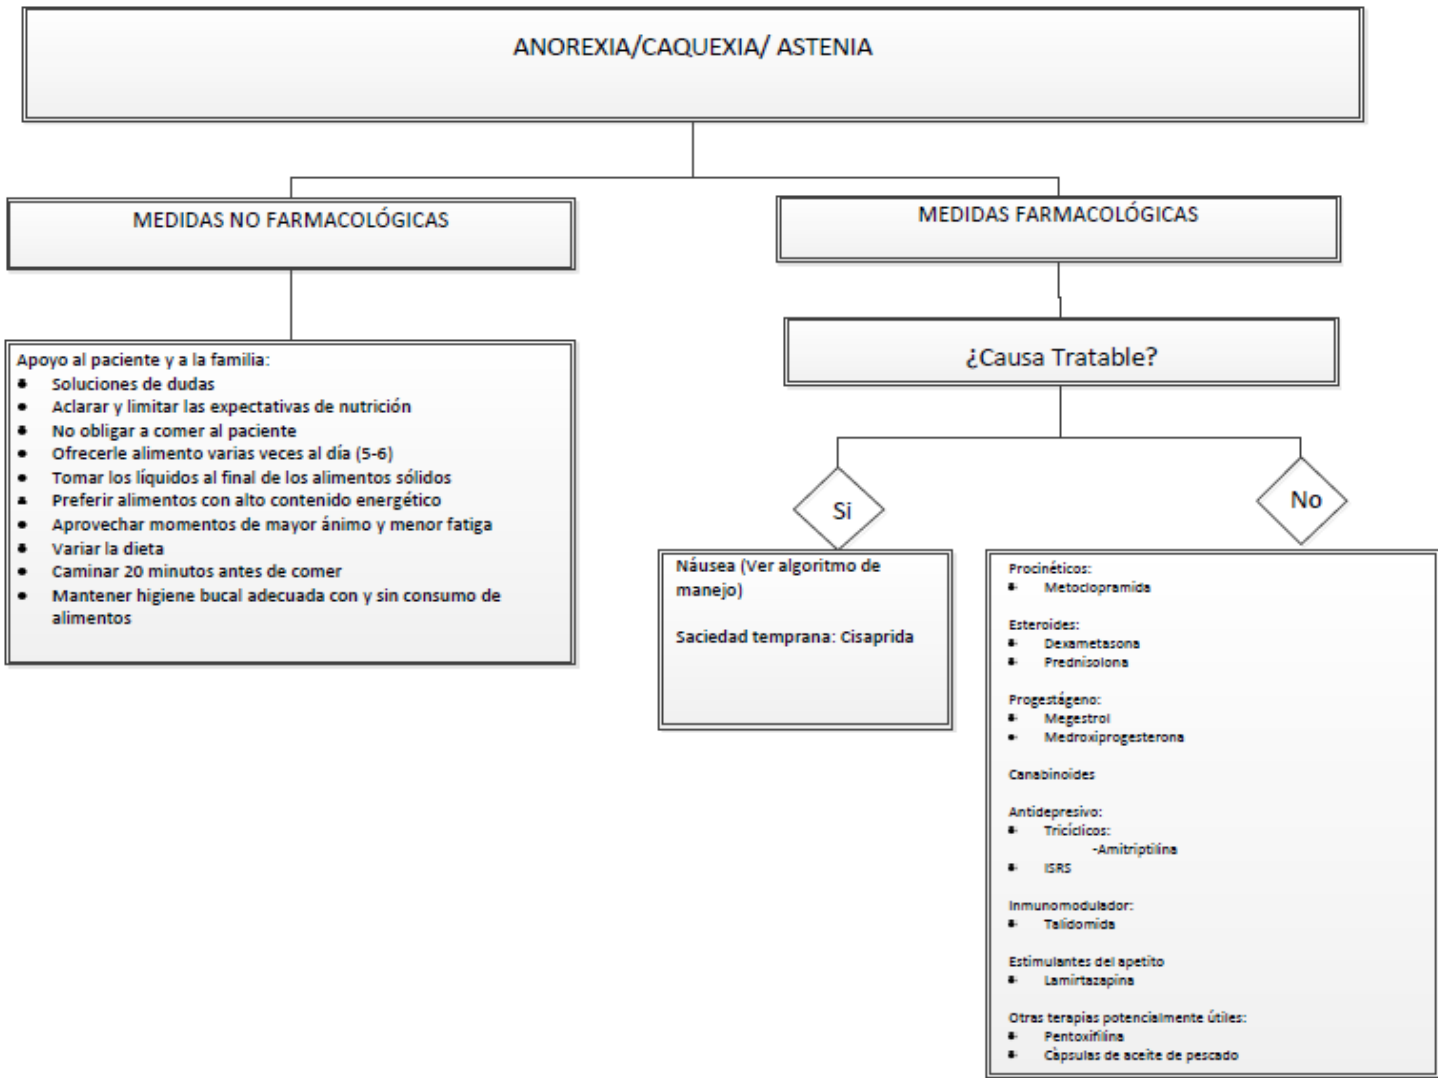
ANOREXIA/CAQUEXIA/ ASTENIA

MEDIDAS NO FARMACOLÓGICAS

MEDIDAS FARMACOLÓGICAS

Apoyo al paciente y a la familia:
- Soluciones de dudas
- Aclarar y limitar las expectativas de nutrición
- No obligar a comer al paciente
- Ofrecerle alimento varias veces al día (5-6)
- Tomar los líquidos al final de los alimentos sólidos
- Preferir alimentos con alto contenido energético
- Aprovechar momentos de mayor ánimo y menor fatiga
- Variar la dieta
- Caminar 20 minutos antes de comer
- Mantener higiene bucal adecuada con y sin consumo de alimentos

¿Causa Tratable?

Si

No

Náusea (Ver algoritmo de manejo)

Saciedad temprana: Cisaprida

Procinéticos:
- Metoclopramida

Esteroides:
- Dexametasona
- Prednisolona

Progestágeno:
- Megestrol
- Medroxiprogesterona

Canabinoides

Antidepresivo:
- Tricíclicos:
-Amitriptilina
- ISRS

Inmunomodulador:
- Talidomida

Estimulantes del apetito
- Lamirtazapina

Otras terapias potencialmente útiles:
- Pentoxifilina
- Cápsulas de aceite de pescado